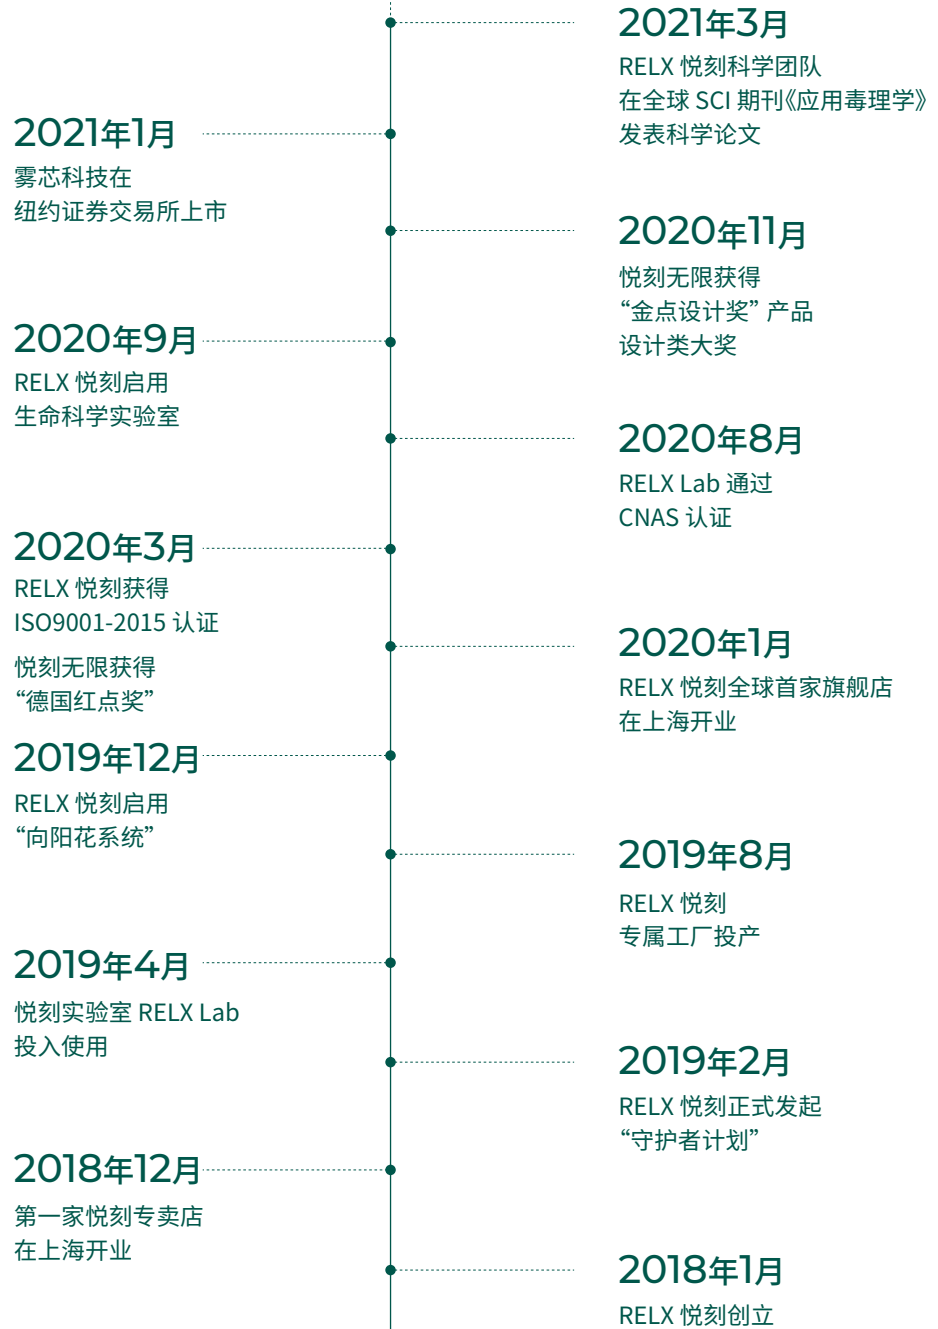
2021年3月
RELX 悦刻科学团队
在全球 SCI 期刊《应用毒理学》
发表科学论文

2021年1月
雾芯科技在
纽约证券交易所上市

2020年11月
悦刻无限获得
“金点设计奖” 产品
设计类大奖

2020年9月
RELX 悦刻启用
生命科学实验室

2020年8月
RELX Lab 通过
CNAS 认证

2020年3月
RELX 悦刻获得
ISO9001-2015 认证
悦刻无限获得
“德国红点奖”

2020年1月
RELX 悦刻全球首家旗舰店
在上海开业

2019年12月
RELX 悦刻启用
“向阳花系统”

2019年8月
RELX 悦刻
专属工厂投产

2019年4月
悦刻实验室 RELX Lab
投入使用

2019年2月
RELX 悦刻正式发起
“守护者计划”

2018年12月
第一家悦刻专卖店
在上海开业

2018年1月
RELX 悦刻创立